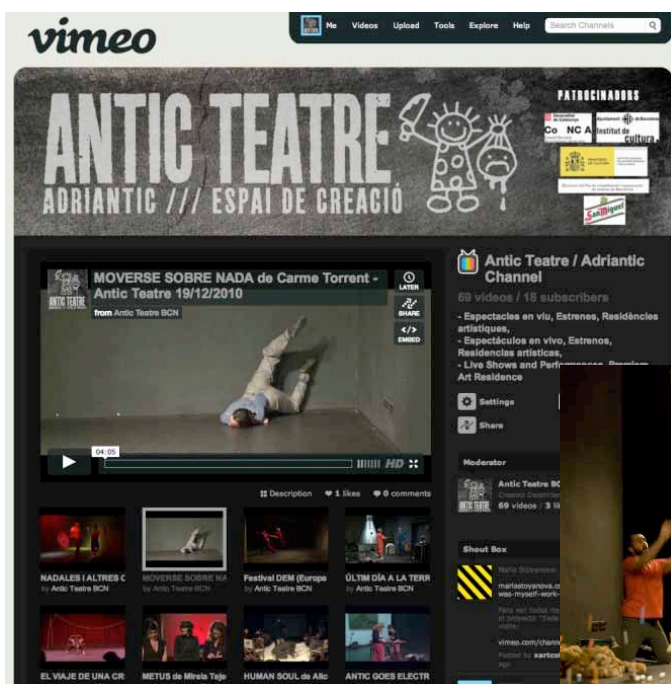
vimeo

Me Videos Upload Tools Explore Help Search Channels

ANTIC TEATRE
ADRIANTIC /// ESPAI DE CREACIÓ

PATROCINADORS
Co NCA
Institut de Cultura
San Miguel

MOVERSE SOBRE NADA de Carme Torrent - Antic Teatre 19/12/2010
from Antic Teatre BCN

LATER
SHARE
EMBED

04:05
HD

Description 1 likes 0 comments

Antic Teatre / Adriantic Channel
69 videos / 18 subscribers
- Espectacles en viu, Estrenes, Residències artístiques,
- Espectáculos en vivo, Estrenos, Residencias artísticas,
- Live Shows and Performances, Premiere, Art Residence

Settings
Share

Moderator
Antic Teatre BC
69 videos / 3

Shout Box
Maria
mariastoyanova.c
was-myself-work
vimeo.com/chann
Posted by kartco

NADALES I ALTRES C
by Antic Teatre BCN
MOVERSE SOBRE NA
by Antic Teatre BCN
Festival DEM (Europe
by Antic Teatre BCN
ÚLTIM DÍA A LA TERR
by Antic Teatre BCN
EL VIAJE DE UNA CR
METUS de Mireia Teje
HUMAN SOUL de Alic
ANTIC GOES ELECTR